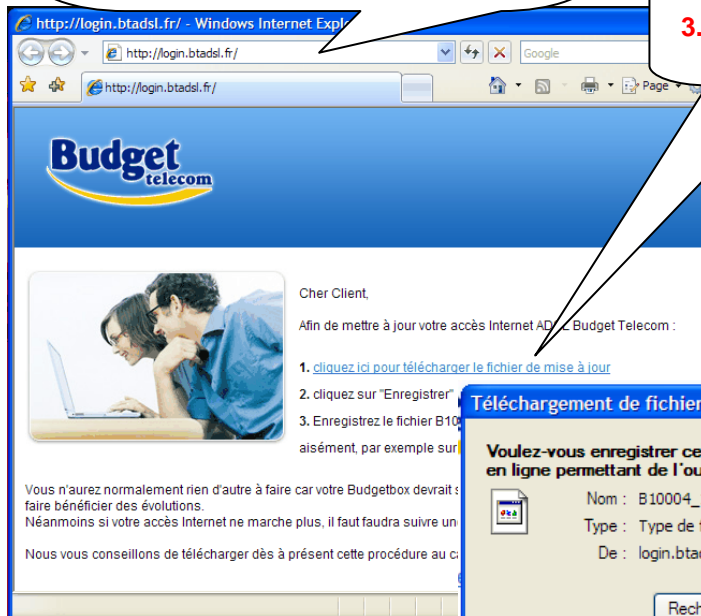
http://login.btadsl.fr/ - Windows Internet Explo

http://login.btadsl.fr/

Google

http://login.btadsl.fr/

Page

3.

Budget telecom

Cher Client,

Afin de mettre à jour votre accès Internet AD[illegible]L Budget Telecom :

1. cliquez ici pour télécharger le fichier de mise à jour

2. cliquez sur "Enregistrer" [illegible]

3. Enregistrez le fichier B10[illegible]

aisément, par exemple sur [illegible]

Vous n'aurez normalement rien d'autre à faire car votre Budgetbox devrait s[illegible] faire bénéficier des évolutions.
Néanmoins si votre accès Internet ne marche plus, il faut faudra suivre un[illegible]

Nous vous conseillons de télécharger dès à présent cette procédure au c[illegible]

Téléchargement de fichier

Voulez-vous enregistrer ce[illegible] en ligne permettant de l'ou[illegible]

Nom : B10004_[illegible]

Type : Type de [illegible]

De : login.btad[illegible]

Rech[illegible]